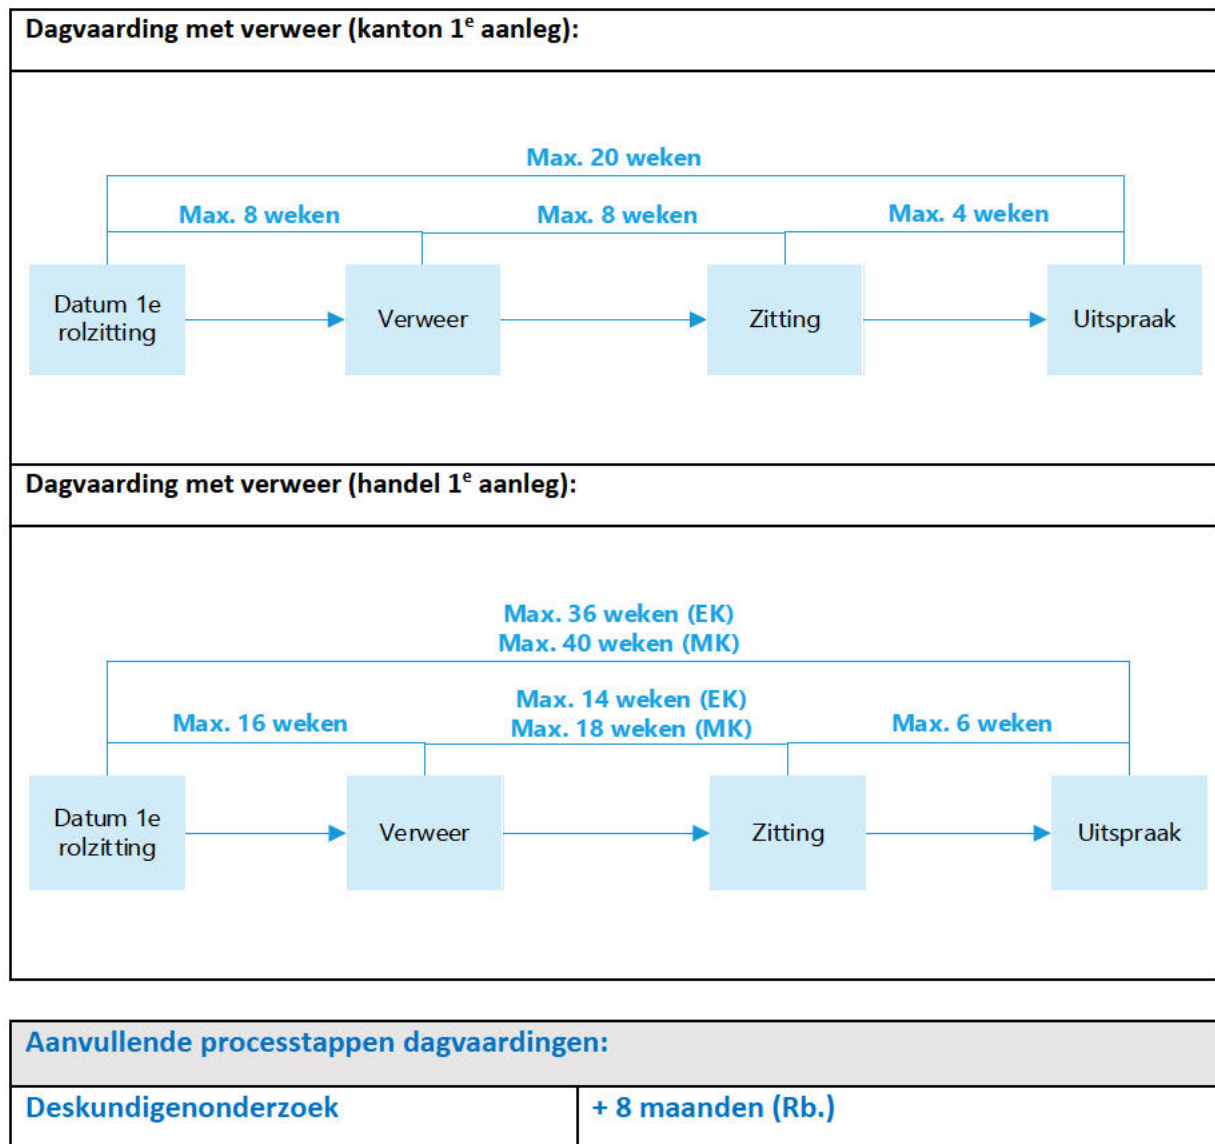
Dagvaarding met verweer (kanton 1$^{e}$ aanleg):

Max. 20 weken

Max. 8 weken

Max. 8 weken

Max. 4 weken

Datum 1e rolzitting

Verweer

Zitting

Uitspraak

Dagvaarding met verweer (handel 1$^{e}$ aanleg):

Max. 36 weken (EK)
Max. 40 weken (MK)

Max. 16 weken

Max. 14 weken (EK)
Max. 18 weken (MK)

Max. 6 weken

Datum 1e rolzitting

Verweer

Zitting

Uitspraak

| Aanvullende processtappen dagvaardingen: | |
|---|---|
| Deskundigenonderzoek | + 8 maanden (Rb.) |